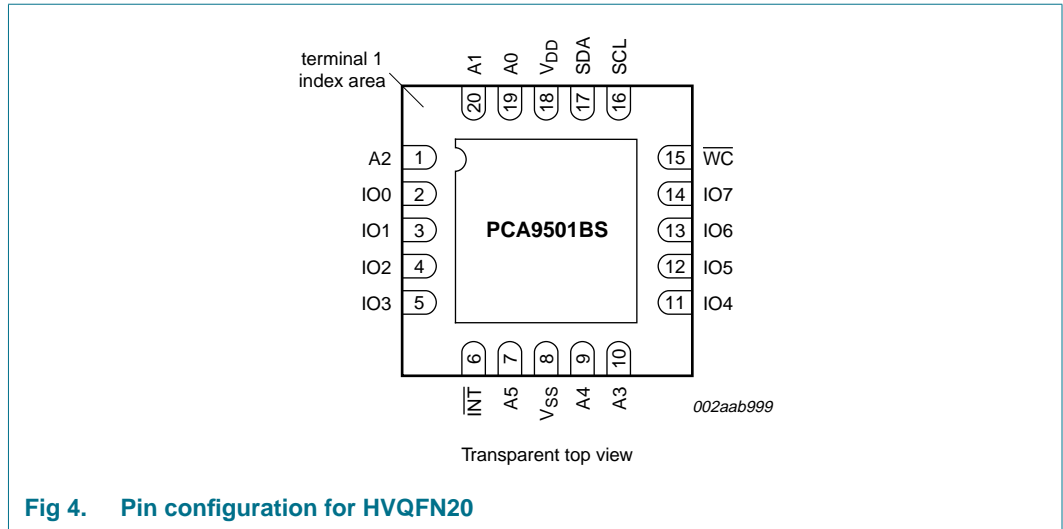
terminal 1 index area

A1
A0
$V_{DD}$
SDA
SCL

20
19
18
17
16

A2 1
IO0 2
IO1 3
IO2 4
IO3 5

15 $\overline{WC}$
14 IO7
13 IO6
12 IO5
11 IO4

PCA9501BS

6
7
8
9
10

$\overline{INT}$
A5
$V_{SS}$
A4
A3

002aab999

Transparent top view

Fig 4. Pin configuration for HVQFN20